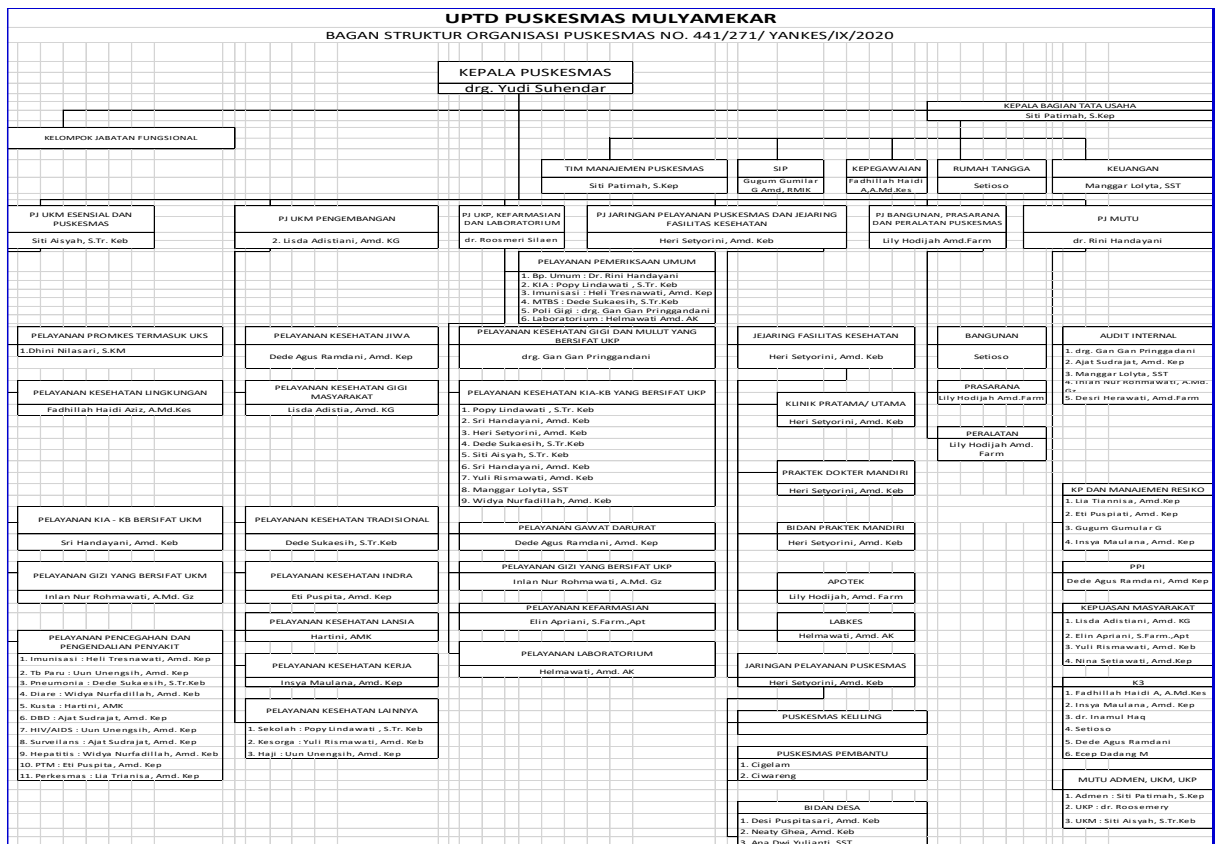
UPTD PUSKESMAS MULYAMEKAR
BAGAN STRUKTUR ORGANISASI PUSKESMAS NO. 441/271/ YANKES/IX/2020

KEPALA PUSKESMAS
drg. Yudi Suhendar

KEPALA BAGIAN TATA USAHA
Siti Patimah, S.Kep

KELOMPOK JABATAN FUNGSIONAL

TIM MANAJEMEN PUSKESMAS
Siti Patimah, S.Kep

SIP
Gugum Gumilar G Amd, RMIK

KEPEGAWAIAN
Fadhillah Haidi A,A.Md.Kes

RUMAH TANGGA
Setioso

KEUANGAN
Manggar Lolyta, SST

PJ UKM ESENSIAL DAN PUSKESMAS
Siti Aisyah, S.Tr. Keb

PELAYANAN PROMKES TERMASUK UKS
1.Dhini Nilasari, S.KM

PELAYANAN KESEHATAN LINGKUNGAN
Fadhillah Haidi Aziz, A.Md.Kes

PELAYANAN KIA - KB BERSIFAT UKM
Sri Handayani, Amd. Keb

PELAYANAN GIZI YANG BERSIFAT UKM
Inlan Nur Rohmawati, A.Md. Gz

PELAYANAN PENCEGAHAN DAN PENGENDALIAN PENYAKIT
1. Imunisasi : Heli Tresnawati, Amd. Kep
2. Tb Paru : Uun Unengsih, Amd. Kep
3. Pneumonia : Dede Sukaesih, S.Tr.Keb
4. Diare : Widya Nurfadillah, Amd. Keb
5. Kusta : Hartini, AMK
6. DBD : Ajat Sudrajat, Amd. Kep
7. HIV/AIDS : Uun Unengsih, Amd. Kep
8. Surveilans : Ajat Sudrajat, Amd. Kep
9. Hepatitis : Widya Nurfadillah, Amd. Keb
10. PTM : Eti Puspita, Amd. Kep
11. Perkesmas : Lia Trianisa, Amd. Kep

PJ UKM PENGEMBANGAN
2. Lisda Adistiani, Amd. KG

PELAYANAN KESEHATAN JIWA
Dede Agus Ramdani, Amd. Kep

PELAYANAN KESEHATAN GIGI MASYARAKAT
Lisda Adistia, Amd. KG

PELAYANAN KESEHATAN TRADISIONAL
Dede Sukaesih, S.Tr.Keb

PELAYANAN KESEHATAN INDRA
Eti Puspita, Amd. Kep

PELAYANAN KESEHATAN LANSIA
Hartini, AMK

PELAYANAN KESEHATAN KERJA
Insya Maulana, Amd. Kep

PELAYANAN KESEHATAN LAINNYA
1. Sekolah : Popy Lindawati , S.Tr. Keb
2. Kesorga : Yuli Rismawati, Amd. Keb
3. Haji : Uun Unengsih, Amd. Kep

PJ UKP, KEFARMASIAN DAN LABORATORIUM
dr. Roosmeri Silaen

PELAYANAN PEMERIKSAAN UMUM
1. Bp. Umum : Dr. Rini Handayani
2. KIA : Popy Lindawati , S.Tr. Keb
3. Imunisasi : Heli Tresnawati, Amd. Kep
4. MTBS : Dede Sukaesih, S.Tr.Keb
5. Poli Gigi : drg. Gan Gan Pringgandani
6. Laboratorium : Helmawati Amd. AK

PELAYANAN KESEHATAN GIGI DAN MULUT YANG BERSIFAT UKP
drg. Gan Gan Pringgandani

PELAYANAN KESEHATAN KIA-KB YANG BERSIFAT UKP
1. Popy Lindawati , S.Tr. Keb
2. Sri Handayani, Amd. Keb
3. Heri Setyorini, Amd. Keb
4. Dede Sukaesih, S.Tr.Keb
5. Siti Aisyah, S.Tr. Keb
6. Sri Handayani, Amd. Keb
7. Yuli Rismawati, Amd. Keb
8. Manggar Lolyta, SST
9. Widya Nurfadillah, Amd. Keb

PELAYANAN GAWAT DARURAT
Dede Agus Ramdani, Amd. Kep

PELAYANAN GIZI YANG BERSIFAT UKP
Inlan Nur Rohmawati, A.Md. Gz

PELAYANAN KEFARMASIAN
Elin Apriani, S.Farm.,Apt

PELAYANAN LABORATORIUM
Helmawati, Amd. AK

PJ JARINGAN PELAYANAN PUSKESMAS DAN JEJARING FASILITAS KESEHATAN
Heri Setyorini, Amd. Keb

JEJARING FASILITAS KESEHATAN
Heri Setyorini, Amd. Keb

KLINIK PRATAMA/ UTAMA
Heri Setyorini, Amd. Keb

PRAKTEK DOKTER MANDIRI
Heri Setyorini, Amd. Keb

BIDAN PRAKTEK MANDIRI
Heri Setyorini, Amd. Keb

APOTEK
Lily Hodijah, Amd. Farm

LABKES
Helmawati, Amd. AK

JARINGAN PELAYANAN PUSKESMAS
Heri Setyorini, Amd. Keb

PUSKESMAS KELILING

PUSKESMAS PEMBANTU
1. Cigelam
2. Ciwareng

BIDAN DESA
1. Desi Puspitasari, Amd. Keb
2. Neaty Ghea, Amd. Keb
3. Ana Dwi Yulianti, SST

PJ BANGUNAN, PRASARANA DAN PERALATAN PUSKESMAS
Lily Hodijah Amd.Farm

BANGUNAN
Setioso

PRASARANA
Lily Hodijah Amd.Farm

PERALATAN
Lily Hodijah Amd. Farm

PJ MUTU
dr. Rini Handayani

AUDIT INTERNAL
1. drg. Gan Gan Pringgadani
2. Ajat Sudrajat, Amd. Kep
3. Manggar Lolyta, SST
4. Inlan Nur Rohmawati, A.Md. Gz
5. Desri Herawati, Amd.Farm

KP DAN MANAJEMEN RESIKO
1. Lia Tiannisa, Amd.Kep
2. Eti Puspiati, Amd. Kep
3. Gugum Gumular G
4. Insya Maulana, Amd. Kep

PPI
Dede Agus Ramdani, Amd Kep

KEPUASAN MASYARAKAT
1. Lisda Adistiani, Amd. KG
2. Elin Apriani, S.Farm.,Apt
3. Yuli Rismawati, Amd. Keb
4. Nina Setiawati, Amd.Kep

K3
1. Fadhillah Haidi A, A.Md.Kes
2. Insya Maulana, Amd. Kep
3. dr. Inamul Haq
4. Setioso
5. Dede Agus Ramdani
6. Ecep Dadang M

MUTU ADMEN, UKM, UKP
1. Admen : Siti Patimah, S.Kep
2. UKP : dr. Roosemery
3. UKM : Siti Aisyah, S.Tr.Keb